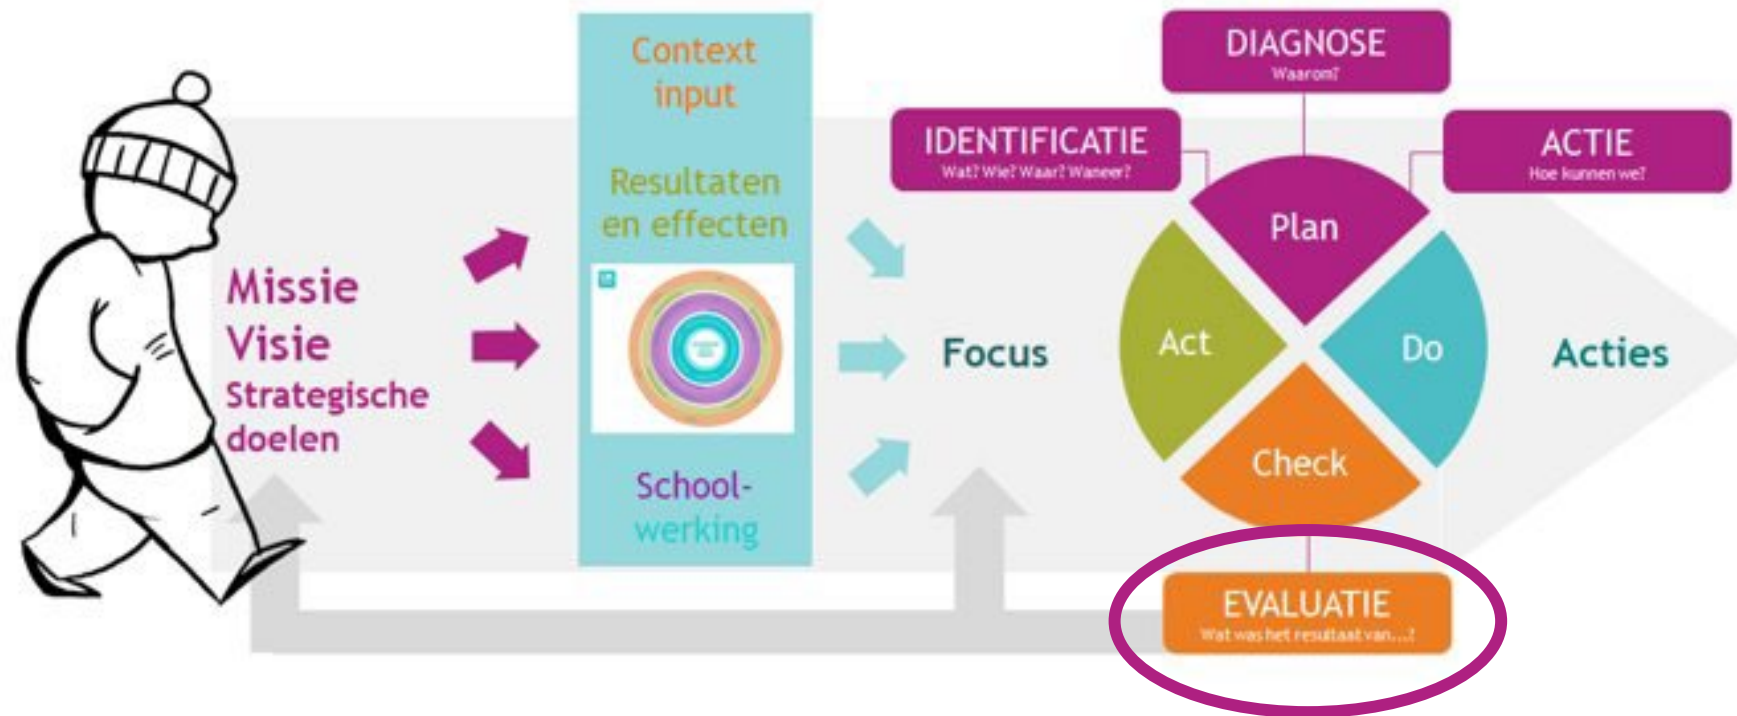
Missie
Visie
Strategische doelen

Context input

Resultaten en effecten

School-werking

Focus

DIAGNOSE
Waarom?

IDENTIFICATIE
Wat? Wie? Waar? Wanneer?

ACTIE
Hoe kunnen we?

Plan

Act

Do

Check

Acties

EVALUATIE
Wat was het resultaat van...?